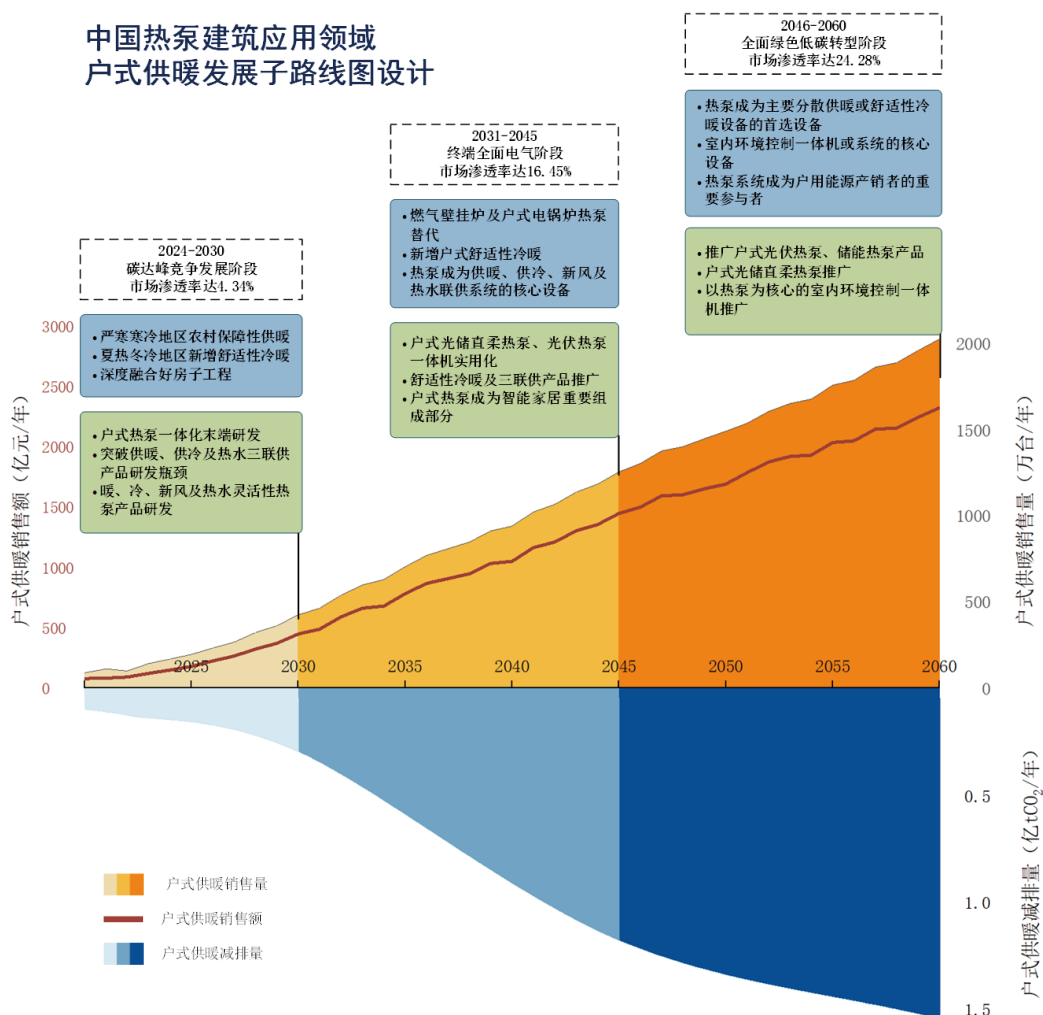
中国热泵建筑应用领域
户式供暖发展子路线图设计

2024-2030
碳达峰竞争发展阶段
市场渗透率达4.34%

2031-2045
终端全面电气阶段
市场渗透率达16.45%

2016-2060
全面绿色低碳转型阶段
市场渗透率达24.28%

• 严寒寒冷地区农村保障性供暖
• 夏热冬冷地区新增舒适性冷暖
• 深度融合好房子工程

• 户式热泵一体化末端研发
• 突破供暖、供冷及热水三联供产品研发瓶颈
• 暖、冷、新风及热水灵活性热泵产品研发

• 燃气壁挂炉及户式电锅炉热泵替代
• 新增户式舒适性冷暖
• 热泵成为供暖、供冷、新风及热水联供系统的核心设备

• 户式光储直柔热泵、光伏热泵一体机实用化
• 舒适性冷暖及三联供产品推广
• 户式热泵成为智能家居重要组成部分

• 热泵成为主要分散供暖或舒适性冷暖设备的首选设备
• 室内环境控制一体机或系统的核心设备
• 热泵系统成为户用能源产销者的重要参与者

• 推广户式光伏热泵、储能热泵产品
• 户式光储直柔热泵推广
• 以热泵为核心的室内环境控制一体机推广

户式供暖销售额（亿元/年）
3000
2500
2000
1500
1000
500
0

2025
2030
2035
2040
2045
2050
2055
2060

户式供暖销售量（万台/年）
2000
1500
1000
500
0

户式供暖减排量（亿$tCO_2$/年）
0.5
1.0
1.5

户式供暖销售量
户式供暖销售额
户式供暖减排量